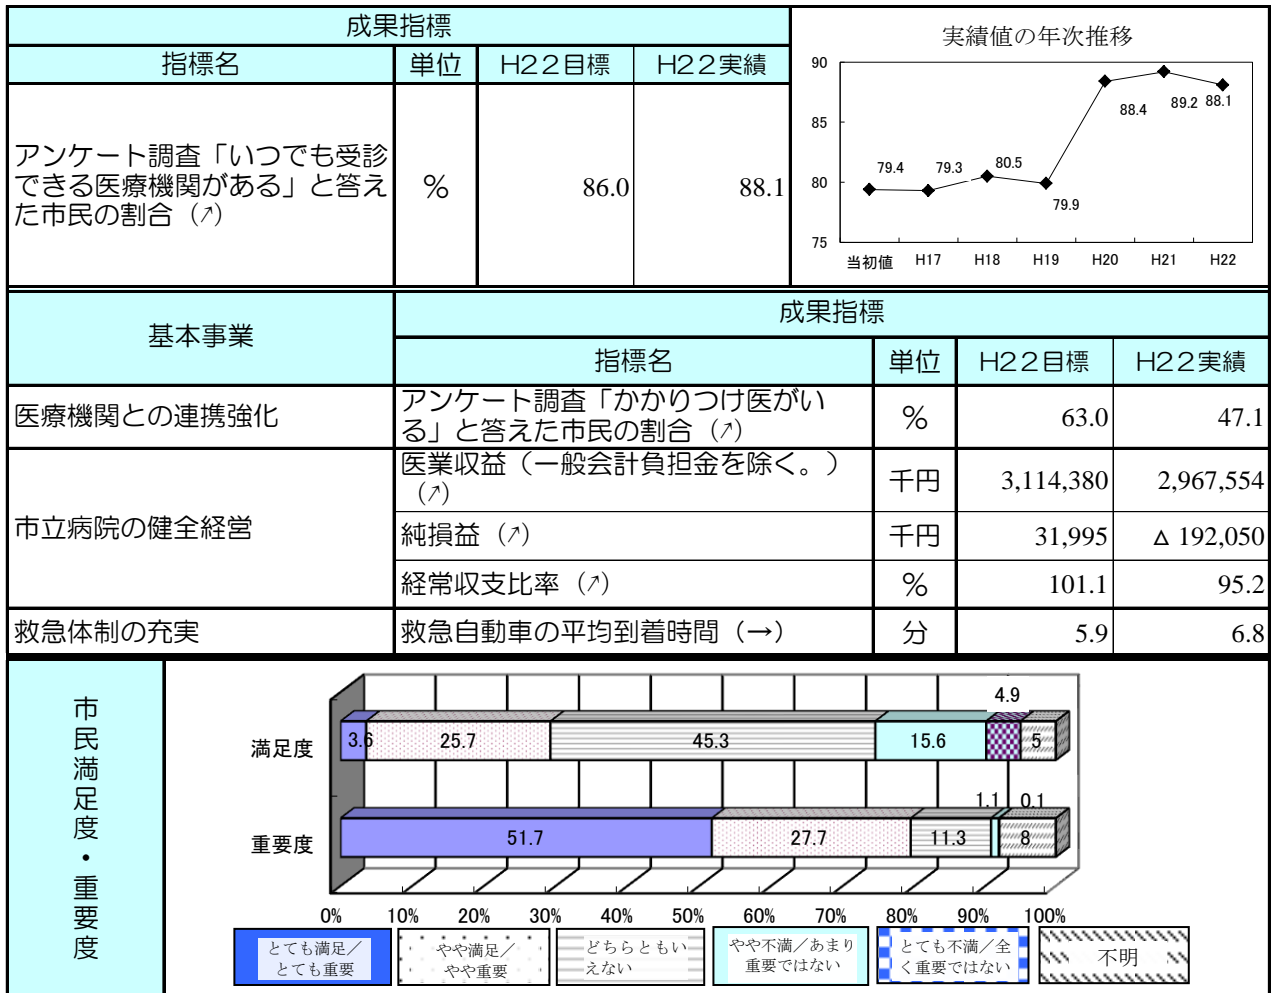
| 成果指標 | | | |
|---|---|---|---|
| 指標名 | 単位 | H22目標 | H22実績 |
| アンケート調査「いつでも受診できる医療機関がある」と答えた市民の割合（↗） | ％ | 86.0 | 88.1 |

実績値の年次推移

90
85
80
75

79.4
79.3
80.5
79.9
88.4
89.2
88.1

当初値 H17 H18 H19 H20 H21 H22

| 基本事業 | 成果指標 指標名 | 単位 | H22目標 | H22実績 |
|---|---|---|---|---|
| 医療機関との連携強化 | アンケート調査「かかりつけ医がいる」と答えた市民の割合（↗） | ％ | 63.0 | 47.1 |
| 市立病院の健全経営 | 医業収益（一般会計負担金を除く。）（↗） | 千円 | 3,114,380 | 2,967,554 |
| | 純損益（↗） | 千円 | 31,995 | △ 192,050 |
| | 経常収支比率（↗） | ％ | 101.1 | 95.2 |
| 救急体制の充実 | 救急自動車の平均到着時間（→） | 分 | 5.9 | 6.8 |

市民満足度・重要度

満足度 3.6 25.7 45.3 15.6 4.9 5
重要度 51.7 27.7 11.3 1.1 0.1 8

0% 10% 20% 30% 40% 50% 60% 70% 80% 90% 100%

とても満足／とても重要
やや満足／やや重要
どちらともいえない
やや不満／あまり重要ではない
とても不満／全く重要ではない
不明